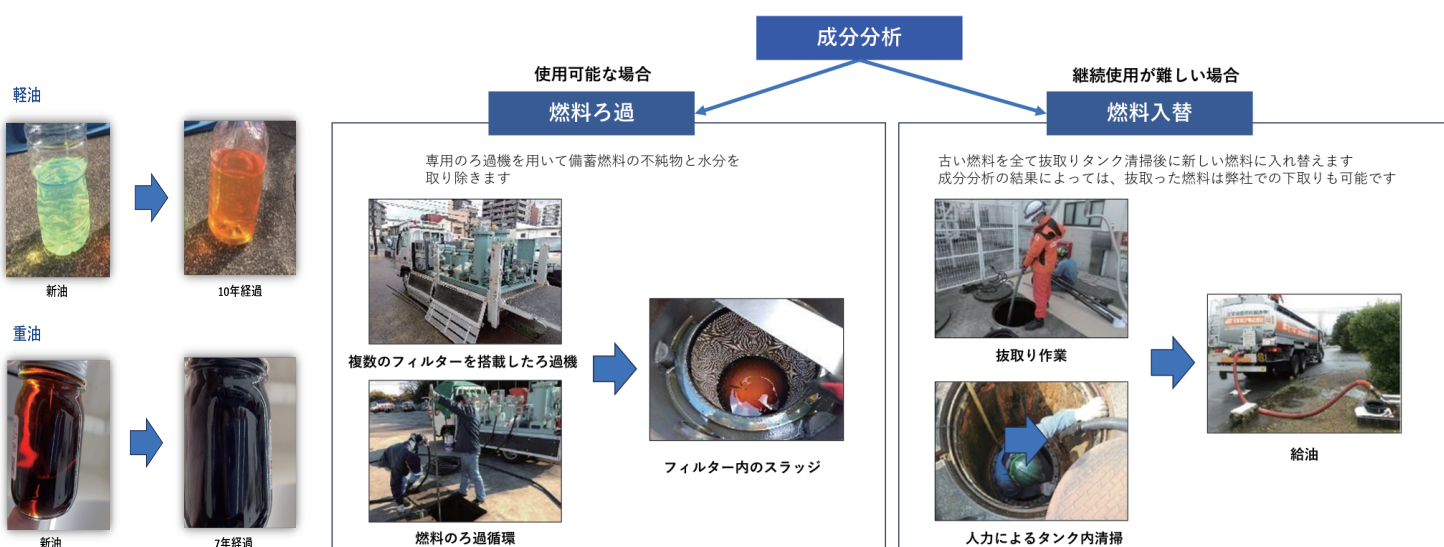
軽油

新油

10年経過

重油

新油

7年経過

成分分析

使用可能な場合

燃料ろ過

専用のろ過機を用いて備蓄燃料の不純物と水分を取り除きます

複数のフィルターを搭載したろ過機

燃料のろ過循環

フィルター内のスラッジ

継続使用が難しい場合

燃料入替

古い燃料を全て抜取りタンク清掃後に新しい燃料に入れ替えます
成分分析の結果によっては、抜取った燃料は弊社での下取りも可能です

抜取り作業

人力によるタンク内清掃

給油